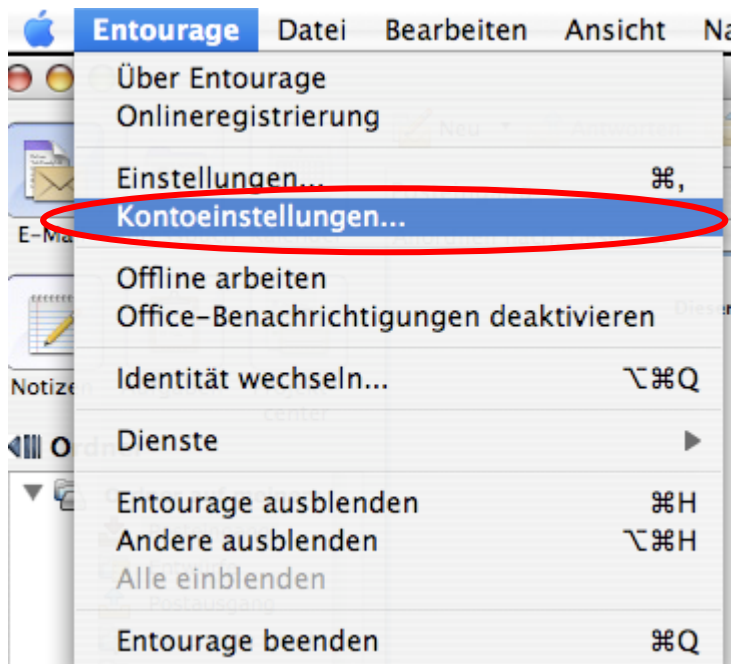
Entourage Datei Bearbeiten Ansicht Na

Über Entourage
Onlineregistrierung

Einstellungen... ⌘,
Kontoeinstellungen...

Offline arbeiten
Office-Benachrichtigungen deaktivieren

Identität wechseln... ⌥⌘Q

Dienste

Entourage ausblenden ⌘H
Andere ausblenden ⌥⌘H
Alle einblenden

Entourage beenden ⌘Q

E-Ma
Notize
Ordn
Neu
Antworten
Dieser
center
Postausgang